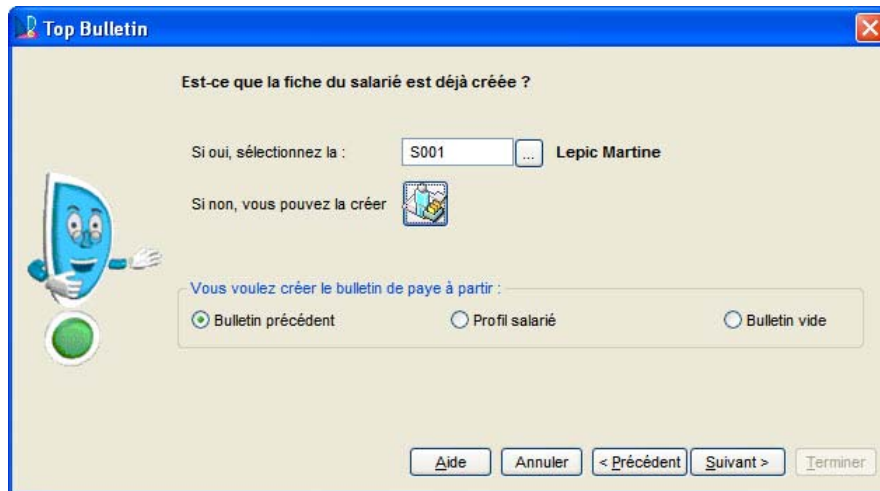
Top Bulletin

Est-ce que la fiche du salarié est déjà créée ?

Si oui, sélectionnez la : S001 ... Lepic Martine

Si non, vous pouvez la créer

Vous voulez créer le bulletin de paye à partir :

Bulletin précédent

Profil salarié

Bulletin vide

Aide

Annuler

< Précédent

Suivant >

Terminer